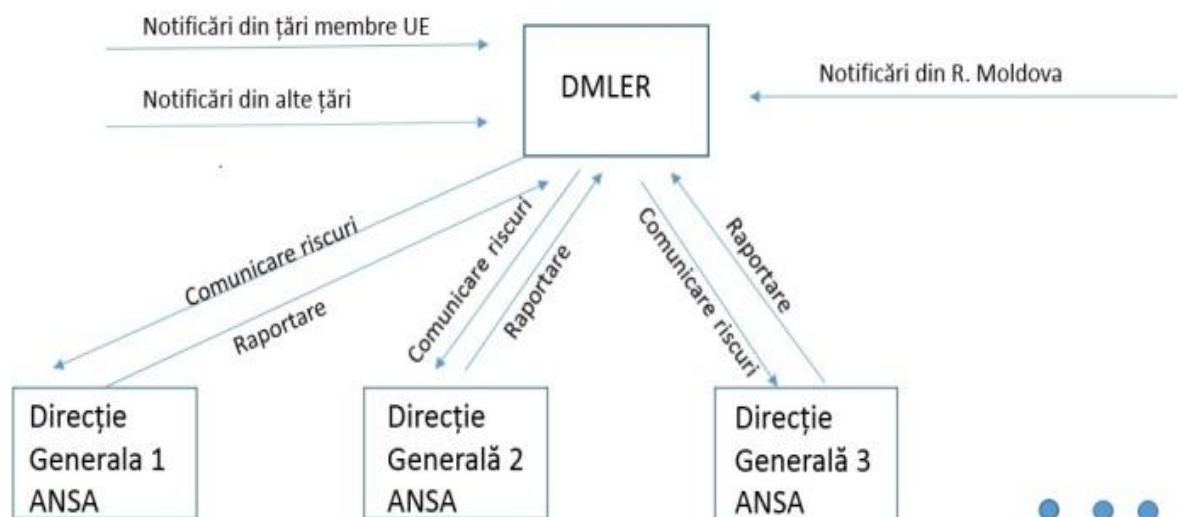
Notificări din țări membre UE

Notificări din alte țări

DMLER

Notificări din R. Moldova

Comunicare riscuri

Raportare

Comunicare riscuri

Raportare

Comunicare riscuri

Raportare

Direcție Generala 1 ANSA

Direcție Generală 2 ANSA

Direcție Generală 3 ANSA